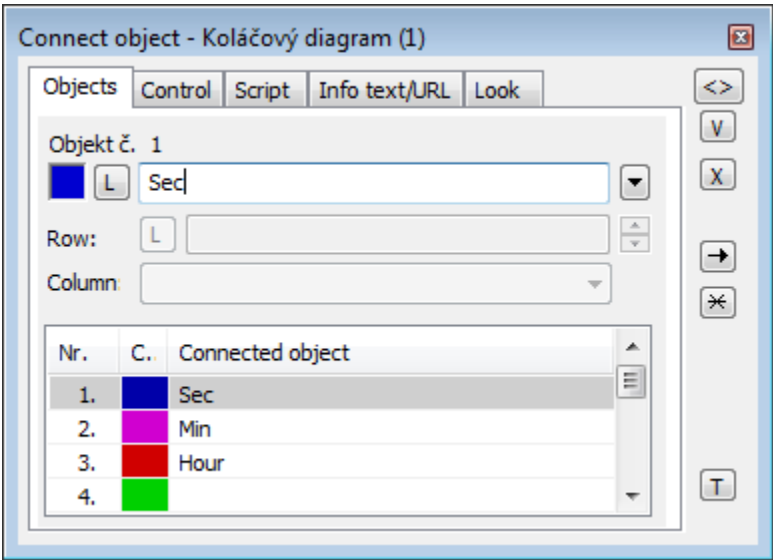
Connect object - Koláčový diagram (1)

Objects | Control | Script | Info text/URL | Look

Objekt č. 1

L Sec

Row: L

Column:

<>
V
X
T

| Nr. | C. | Connected object |
|---|---|---|
| 1. | | Sec |
| 2. | | Min |
| 3. | | Hour |
| 4. | | |